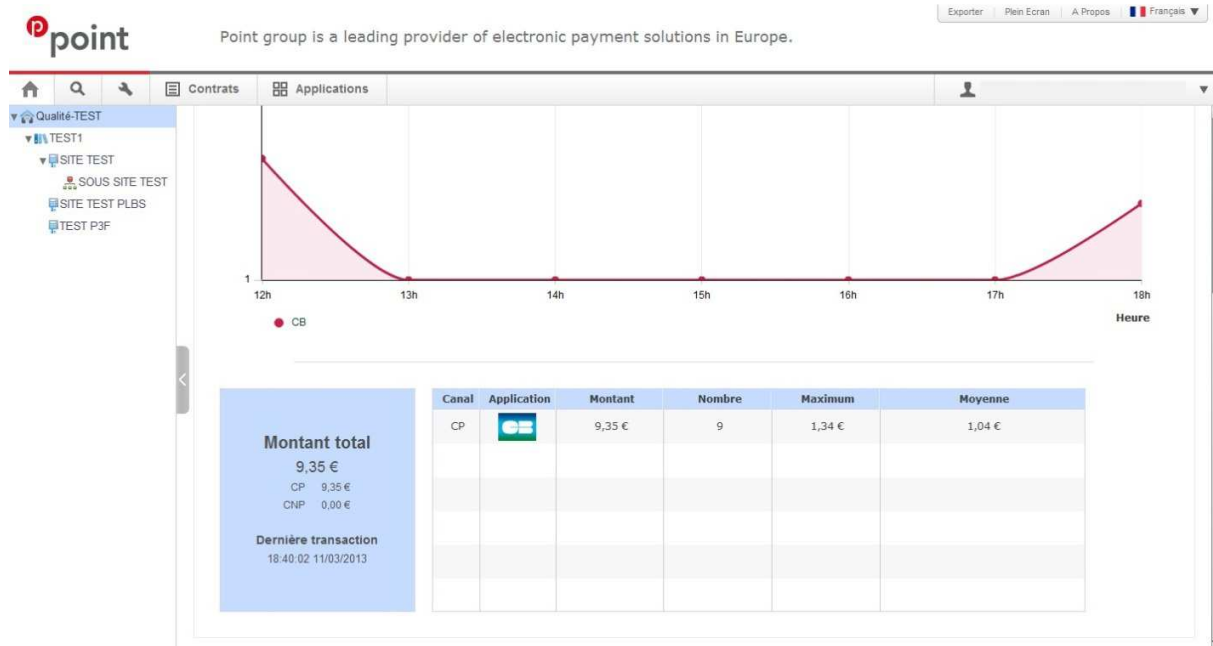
point

Point group is a leading provider of electronic payment solutions in Europe.

Exporter | Plein Ecran | A Propos | Français ▼

Contrats | Applications

▼ Qualité-TEST
▼ TEST1
▼ SITE TEST
SOUS SITE TEST
SITE TEST PLBS
TEST P3F

1

12h 13h 14h 15h 16h 17h 18h

Heure

● CB

Montant total
9,35 €
CP 9,35 €
CNP 0,00 €

Dernière transaction
18:40:02 11/03/2013

| Canal | Application | Montant | Nombre | Maximum | Moyenne |
|---|---|---|---|---|---|
| CP | CB | 9,35 € | 9 | 1,34 € | 1,04 € |